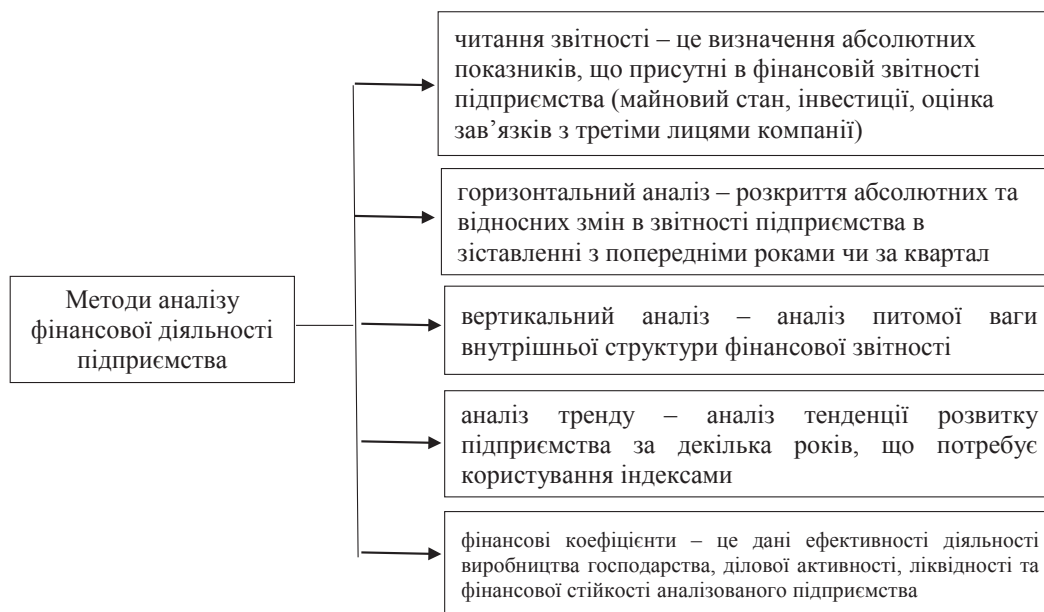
Методи аналізу фінансової діяльності підприємства

читання звітності – це визначення абсолютних показників, що присутні в фінансовій звітності підприємства (майновий стан, інвестиції, оцінка зав'язків з третіми лицями компанії)

горизонтальний аналіз – розкриття абсолютних та відносних змін в звітності підприємства в зіставленні з попередніми роками чи за квартал

вертикальний аналіз – аналіз питомої ваги внутрішньої структури фінансової звітності

аналіз тренду – аналіз тенденції розвитку підприємства за декілька років, що потребує користування індексами

фінансові коефіцієнти – це дані ефективності діяльності виробництва господарства, ділової активності, ліквідності та фінансової стійкості аналізованого підприємства